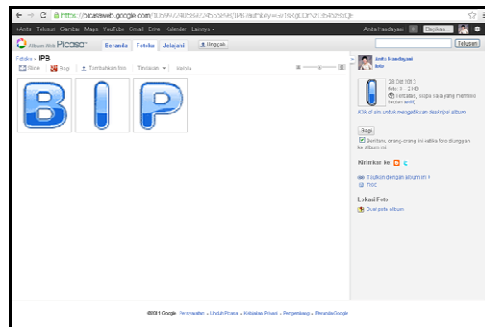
https://picasaweb.google.com/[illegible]

+Anda Telusuri Gambar Maps YouTube Gmail Drive Kalender Lainnya

Album Web Picasa Beranda Fotoku Jelajahi Unggah

Telusuri

Fotoku › IP3

Share Bagi Tambahkan foto Tindakan

B I P

Anto Kandiyani
Anto

28 Okt 2013
foto: 3 · 21KB
Terbatas, siapa saja yang memiliki tautan ini

Klik di sini untuk mengaktifkan tautan album

Bagi

Berikan orang-orang ini waktu foto dengan fo album ini

Kirimkan ke

Tautkan dengan album ini
RSS

Lokasi Foto

Buat peta album

©2013 Google · Persyaratan · Umpan Picasa · Kebijakan Privasi · Pengembang · Bantuan Google